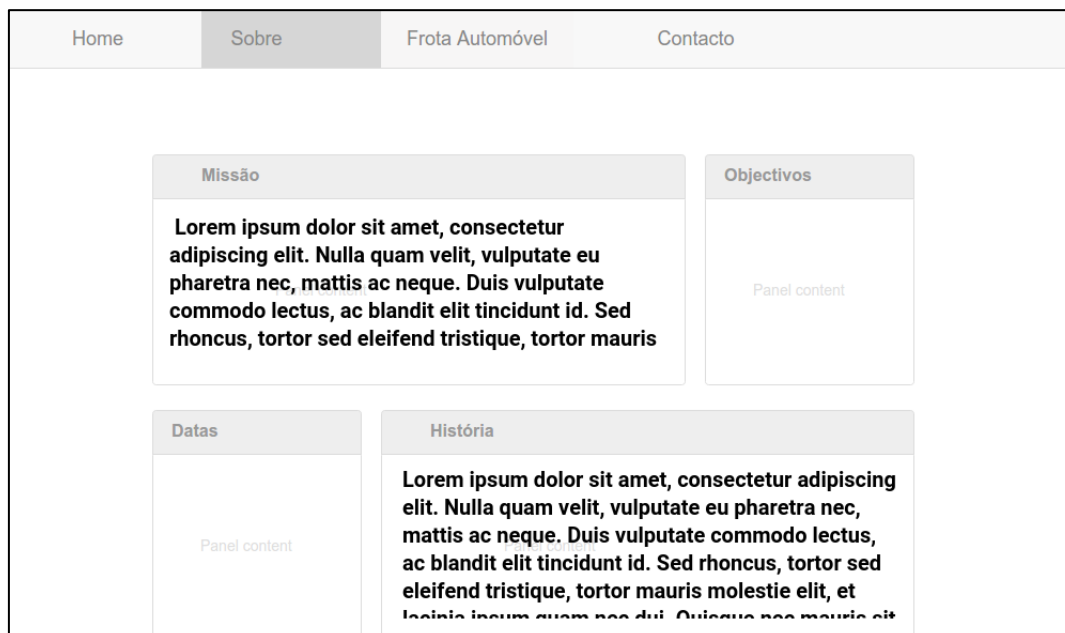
Home Sobre Frota Automóvel Contacto

Missão

Lorem ipsum dolor sit amet, consectetur adipiscing elit. Nulla quam velit, vulputate eu pharetra nec, mattis ac neque. Duis vulputate commodo lectus, ac blandit elit tincidunt id. Sed rhoncus, tortor sed eleifend tristique, tortor mauris

Objectivos

Panel content

Datas

Panel content

História

Lorem ipsum dolor sit amet, consectetur adipiscing elit. Nulla quam velit, vulputate eu pharetra nec, mattis ac neque. Duis vulputate commodo lectus, ac blandit elit tincidunt id. Sed rhoncus, tortor sed eleifend tristique, tortor mauris molestie elit, et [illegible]

Panel content